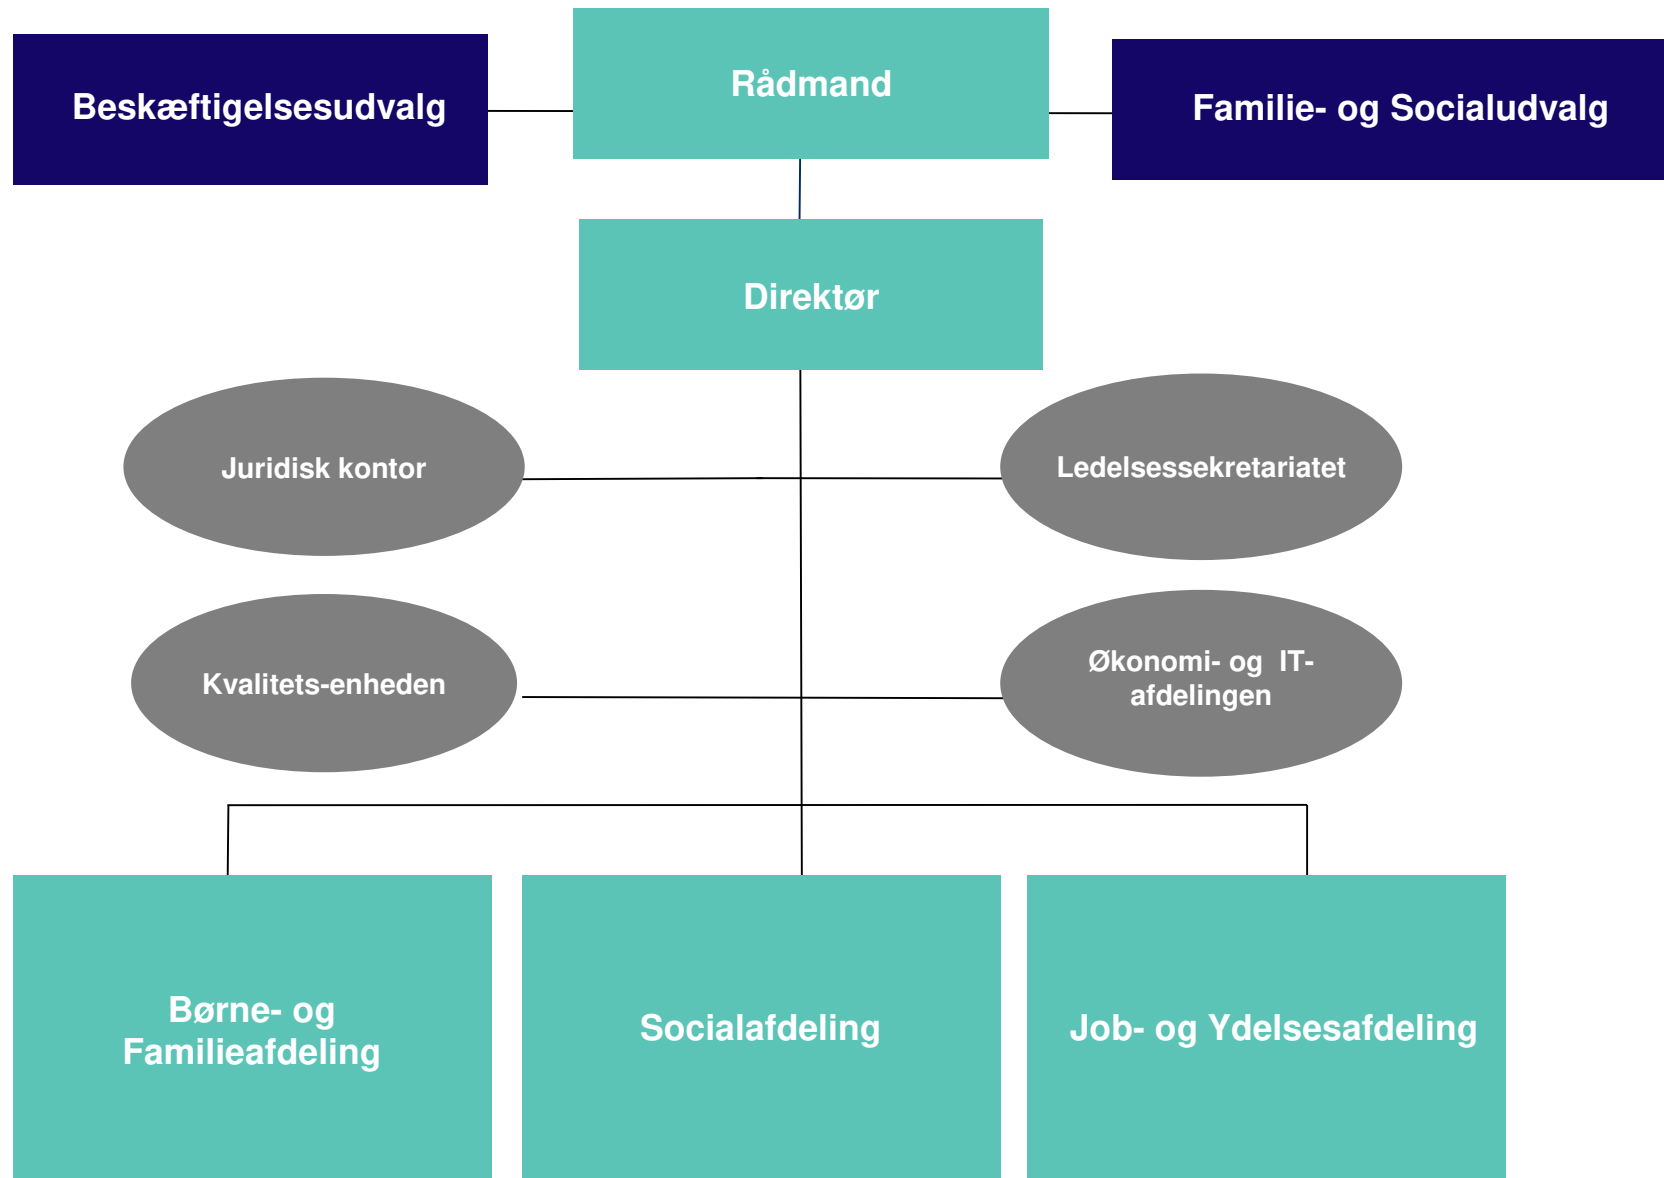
Beskæftigelsesudvalg

Rådmand

Familie- og Socialudvalg

Direktør

Juridisk kontor

Ledelsessekretariatet

Kvalitets-enheden

Økonomi- og IT-afdelingen

Børne- og Familieafdeling

Socialafdeling

Job- og Ydelsesafdeling